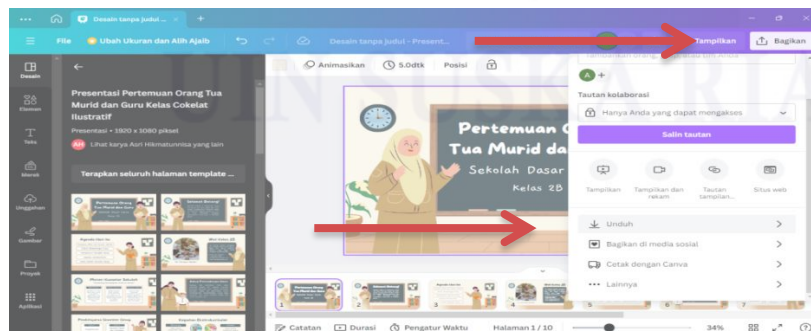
Desain tanpa judul ...

File   Ubah Ukuran dan Alih Ajaib   Desain tanpa judul - Present...   Tampilkan   Bagikan

Desain
Elemen
Teks
Merek
Unggahan
Gambar
Proyek
Aplikasi

Presentasi Pertemuan Orang Tua Murid dan Guru Kelas Cokelat Ilustratif
Presentasi • 1920 × 1080 piksel
Lihat karya Aari Hikmatunnisa yang lain

Terapkan seluruh halaman template ...

Animasikan   5.0dtk   Posisi

Pertemuan O
Tua Murid da
Sekolah Dasar
Kelas 2B

Tautan kolaborasi
Hanya Anda yang dapat mengakses
Salin tautan

Tampilkan   Tampilkan dan rekam   Tautan tampilan...   Situs web

Unduh
Bagikan di media sosial
Cetak dengan Canva
Lainnya

Catatan   Durasi   Pengatur Waktu   Halaman 1 / 10   34%